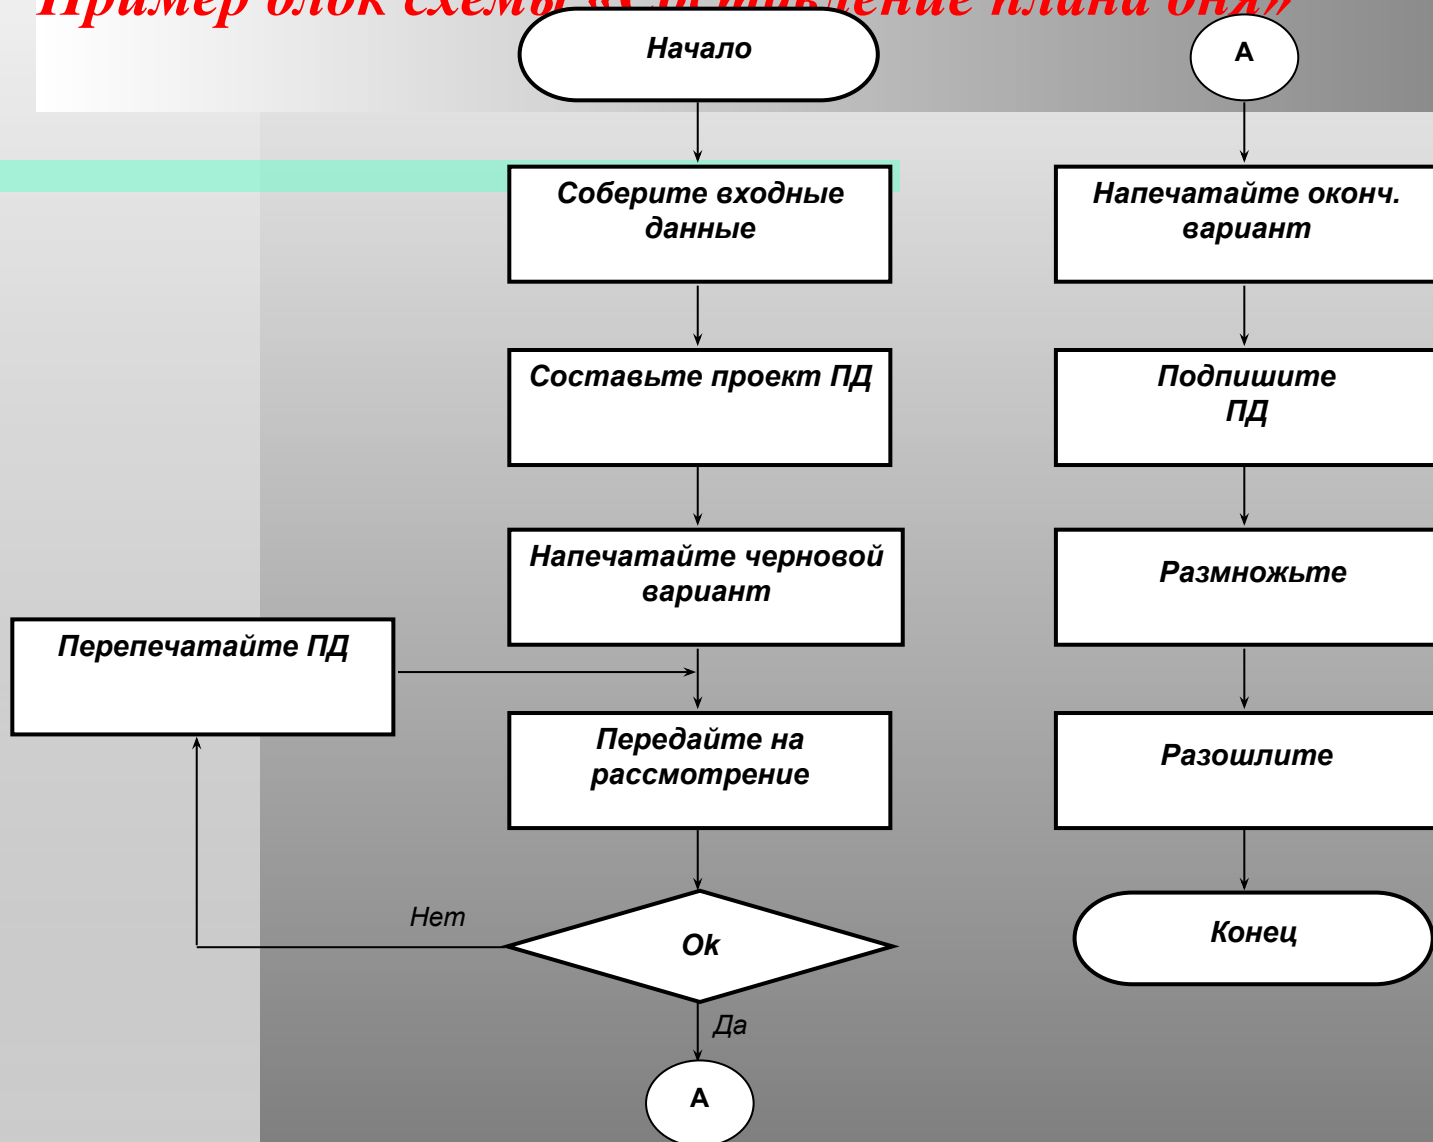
Пример блок схемы «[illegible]ление плана дня»

Начало

Соберите входные данные

Составьте проект ПД

Напечатайте черновой вариант

Перепечатайте ПД

Передайте на рассмотрение

Нет

Ok

Да

A

A

Напечатайте оконч. вариант

Подпишите ПД

Размножьте

Разошлите

Конец